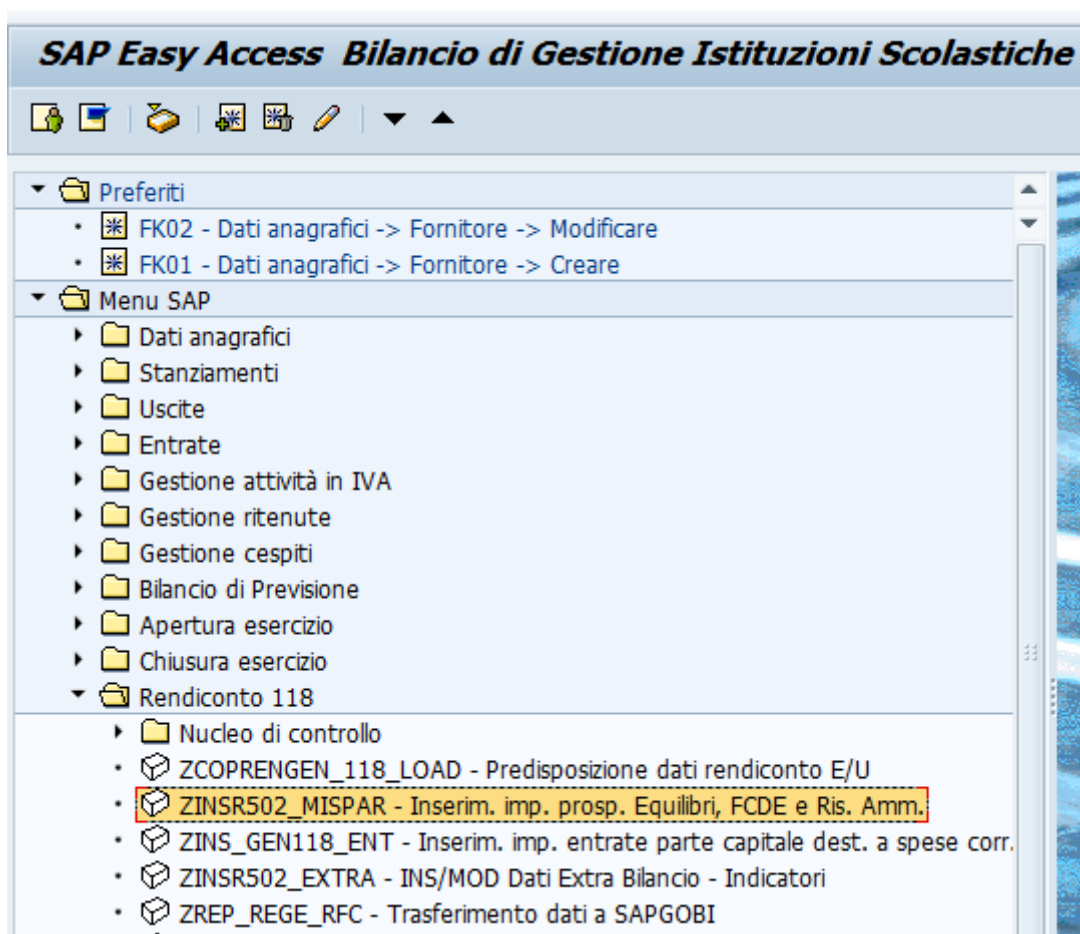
SAP Easy Access Bilancio di Gestione Istituzioni Scolastiche

Preferiti
FK02 - Dati anagrafici -> Fornitore -> Modificare
FK01 - Dati anagrafici -> Fornitore -> Creare
Menu SAP
Dati anagrafici
Stanziamenti
Uscite
Entrate
Gestione attività in IVA
Gestione ritenute
Gestione cespiti
Bilancio di Previsione
Apertura esercizio
Chiusura esercizio
Rendiconto 118
Nucleo di controllo
ZCOPRENGEN_118_LOAD - Predisposizione dati rendiconto E/U
ZINSR502_MISPAR - Inserim. imp. prosp. Equilibri, FCDE e Ris. Amm.
ZINS_GEN118_ENT - Inserim. imp. entrate parte capitale dest. a spese corr.
ZINSR502_EXTRA - INS/MOD Dati Extra Bilancio - Indicatori
ZREP_REGE_RFC - Trasferimento dati a SAPGOBI